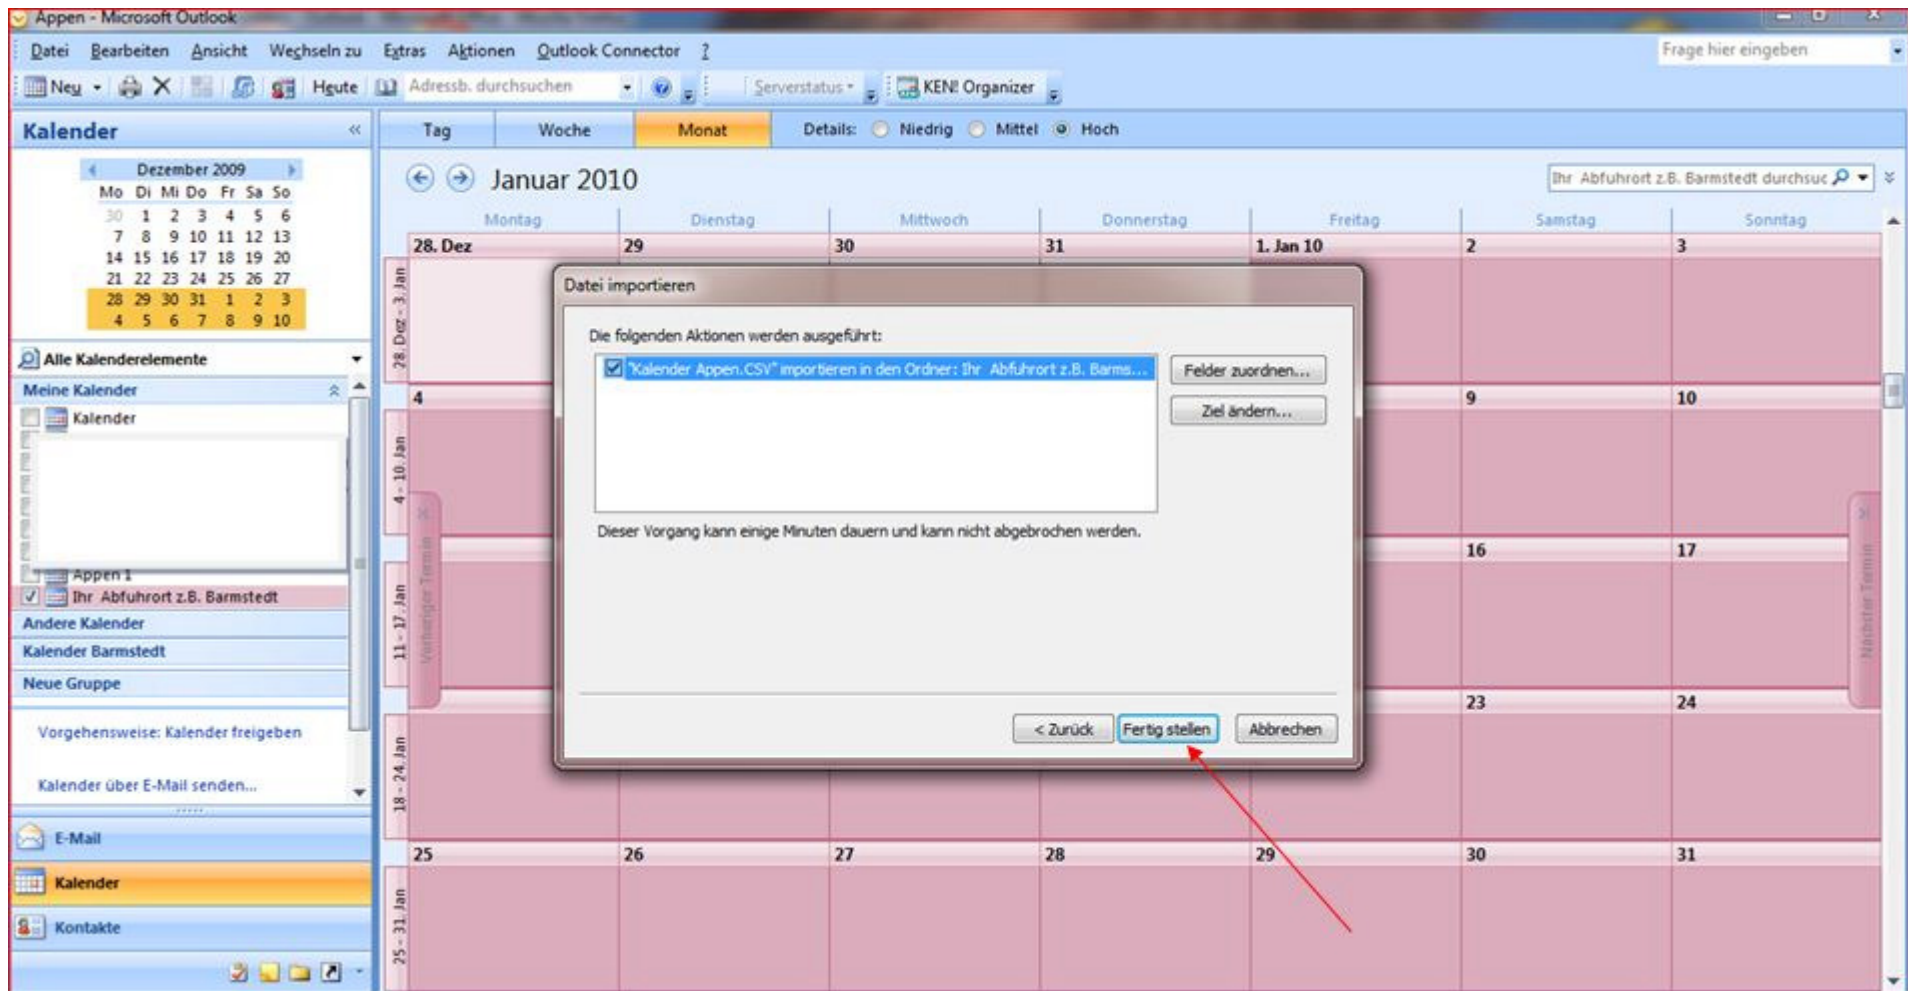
Appen - Microsoft Outlook

Datei Bearbeiten Ansicht Wechseln zu Extras Aktionen Outlook Connector ?

Frage hier eingeben

Neu Heute Adressb. durchsuchen Serverstatus KEN! Organizer

Kalender

Dezember 2009

| Mo | Di | Mi | Do | Fr | Sa | So |
|---|---|---|---|---|---|---|
| 30 | 1 | 2 | 3 | 4 | 5 | 6 |
| 7 | 8 | 9 | 10 | 11 | 12 | 13 |
| 14 | 15 | 16 | 17 | 18 | 19 | 20 |
| 21 | 22 | 23 | 24 | 25 | 26 | 27 |
| 28 | 29 | 30 | 31 | 1 | 2 | 3 |
| 4 | 5 | 6 | 7 | 8 | 9 | 10 |

Alle Kalenderelemente

Meine Kalender

Kalender

Appen 1

Ihr Abfuhrort z.B. Barmstedt

Andere Kalender

Kalender Barmstedt

Neue Gruppe

Vorgehensweise: Kalender freigeben

Kalender über E-Mail senden...

E-Mail

Kalender

Kontakte

Tag Woche Monat Details: Niedrig Mittel Hoch

Januar 2010

Ihr Abfuhrort z.B. Barmstedt durchsuc

Montag Dienstag Mittwoch Donnerstag Freitag Samstag Sonntag

28. Dez 29 30 31 1. Jan 10 2 3

4 9 10

16 17

23 24

25 26 27 28 29 30 31

28. Dez - 3. Jan

4. - 10. Jan

11. - 17. Jan

18. - 24. Jan

25. - 31. Jan

Vorheriger Termin

Nächster Termin

Datei importieren

Die folgenden Aktionen werden ausgeführt:

"Kalender Appen.CSV" importieren in den Ordner: Ihr Abfuhrort z.B. Barms...

Felder zuordnen...

Ziel ändern...

Dieser Vorgang kann einige Minuten dauern und kann nicht abgebrochen werden.

< Zurück Fertig stellen Abbrechen